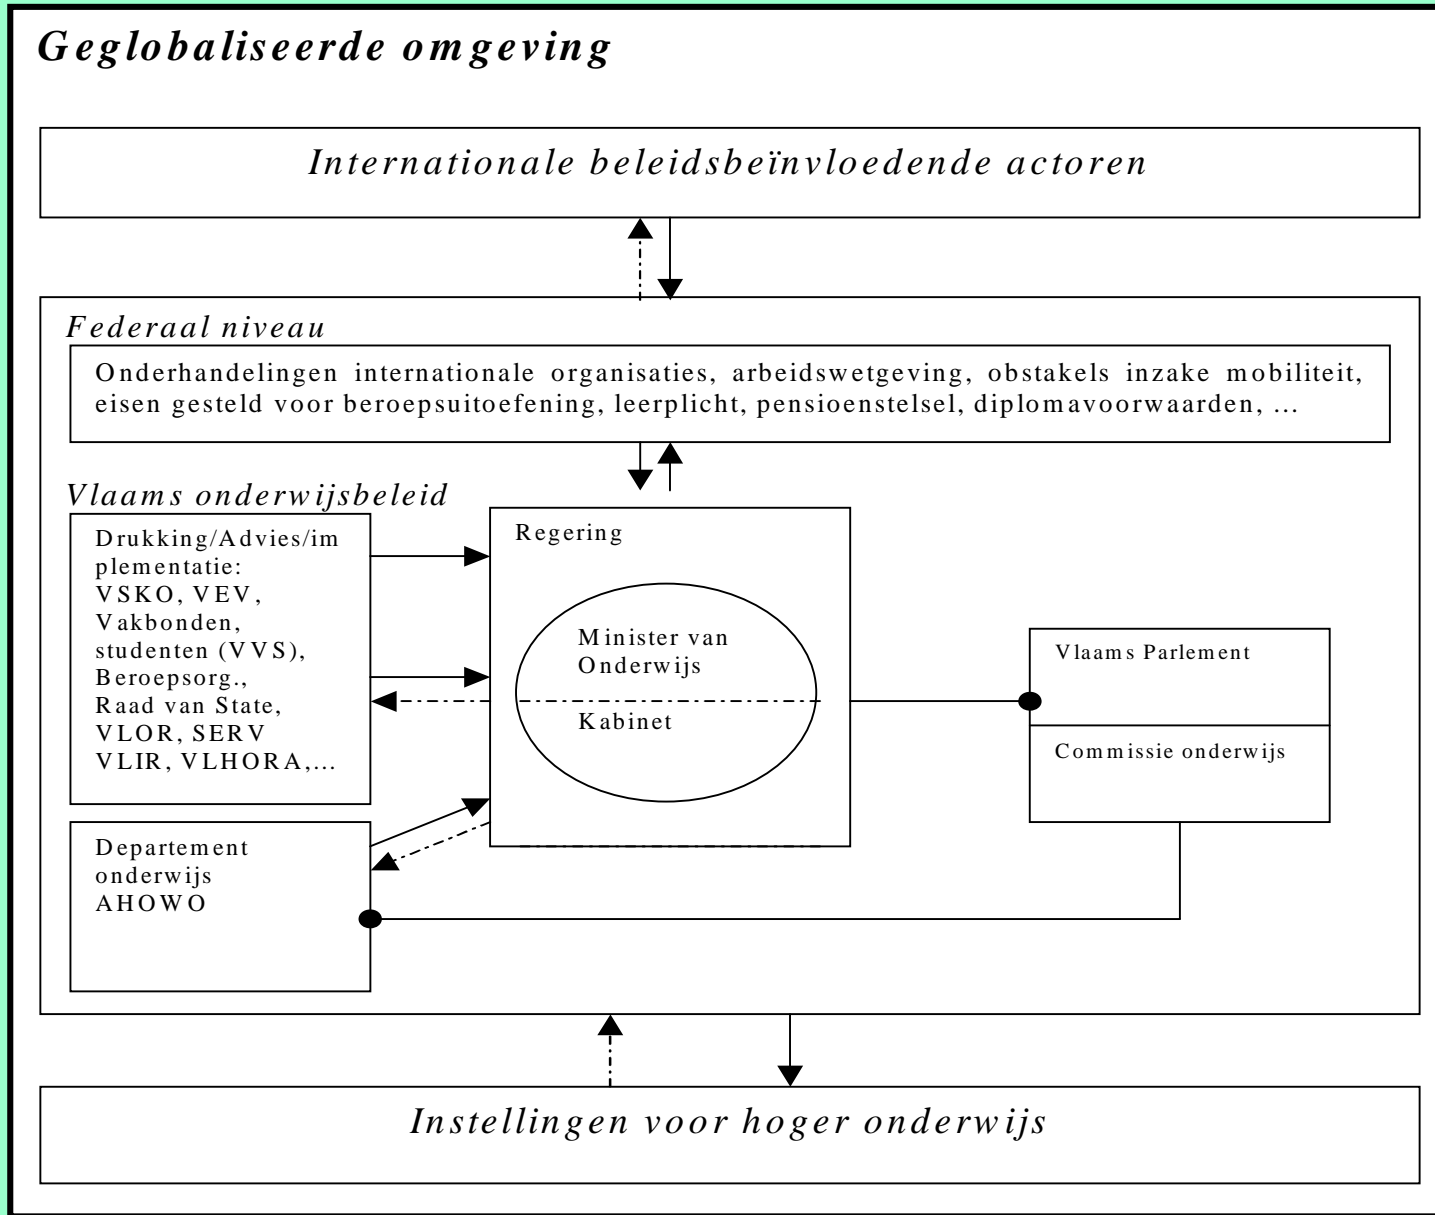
Geglobaliseerde omgeving

Internationale beleidsbeïnvloedende actoren

Federaal niveau

Onderhandelingen internationale organisaties, arbeidswetgeving, obstakels inzake mobiliteit, eisen gesteld voor beroepsuitoefening, leerplicht, pensioenstelsel, diplomavoorwaarden, ...

Vlaams onderwijsbeleid

Drukking/Advies/implementatie: VSKO, VEV, Vakbonden, studenten (VVS), Beroepsorg., Raad van State, VLOR, SERV VLIR, VLHORA,...

Regering

Minister van Onderwijs

Kabinet

Vlaams Parlement

Commissie onderwijs

Departement onderwijs AHOWO

Instellingen voor hoger onderwijs